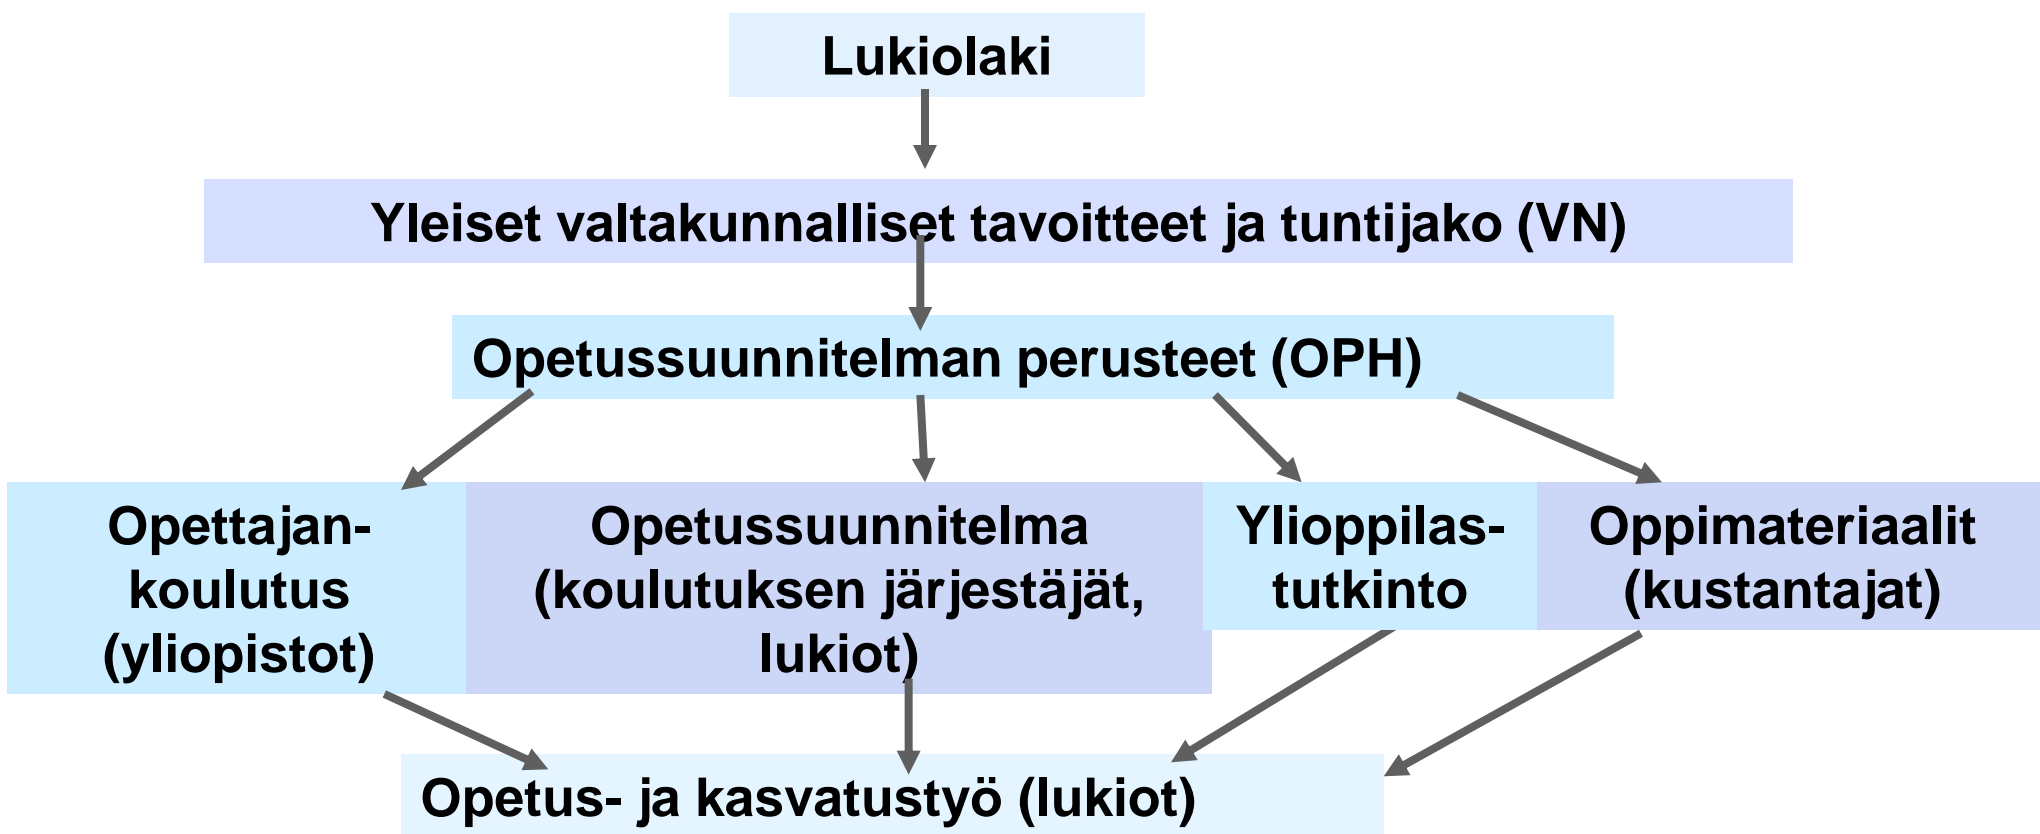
Lukiolaki

Yleiset valtakunnalliset tavoitteet ja tuntijako (VN)

Opetussuunnitelman perusteet (OPH)

Opettajan-koulutus (yliopistot)

Opetussuunnitelma (koulutuksen järjestäjät, lukiot)

Ylioppilas-tutkinto

Oppimateriaalit (kustantajat)

Opetus- ja kasvatustyö (lukiot)